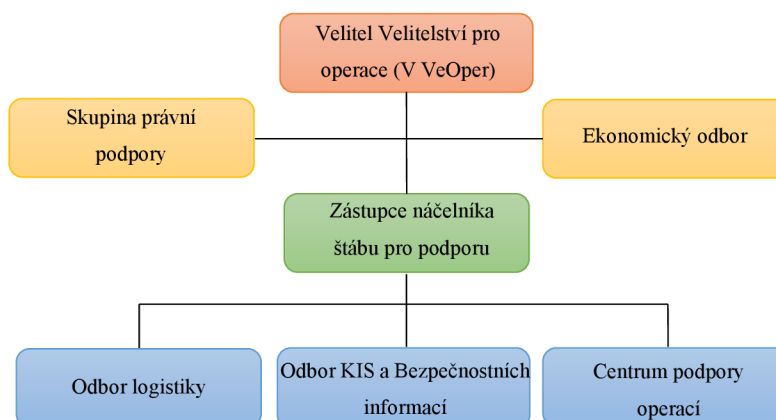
Velitel Velitelství pro operace (V VeOper)

Skupina právní podpory

Ekonomický odbor

Zástupce náčelníka štábu pro podporu

Odbor logistiky

Odbor KIS a Bezpečnostních informací

Centrum podpory operací